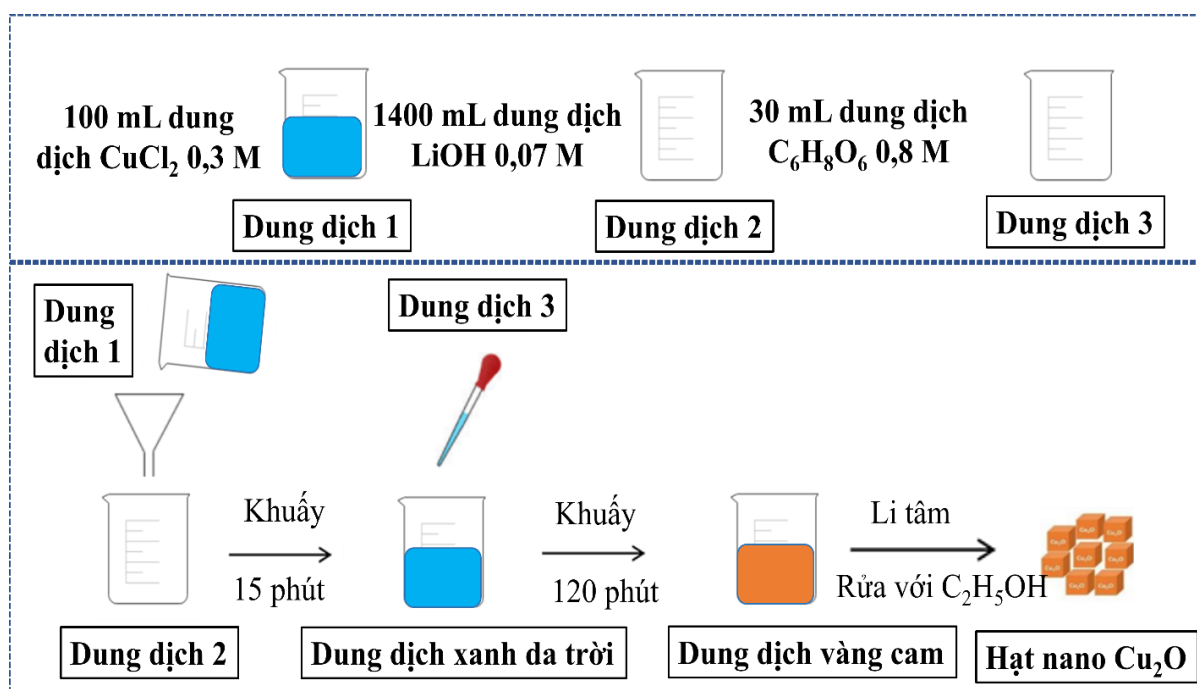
100 mL dung dịch $CuCl_2$ 0,3 M

Dung dịch 1

1400 mL dung dịch LiOH 0,07 M

Dung dịch 2

30 mL dung dịch $C_6H_8O_6$ 0,8 M

Dung dịch 3

Dung dịch 1

Dung dịch 3

Khuấy

15 phút

Khuấy

120 phút

Li tâm

Rửa với $C_2H_5OH$

Dung dịch 2

Dung dịch xanh da trời

Dung dịch vàng cam

Hạt nano $Cu_2O$